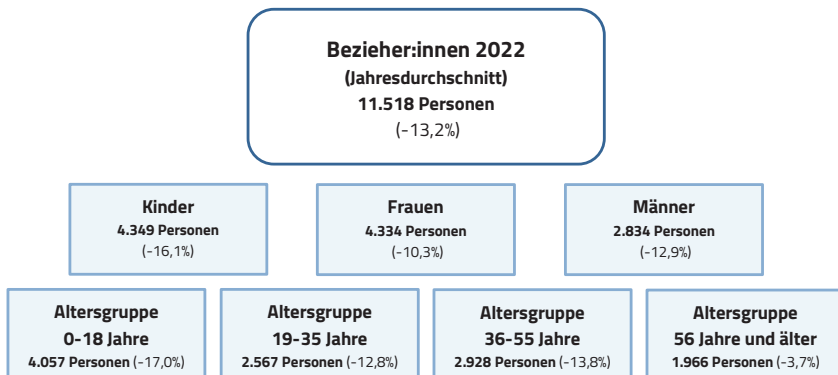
Bezieher:innen 2022
(Jahresdurchschnitt)
11.518 Personen
(-13,2%)

Kinder
4.349 Personen
(-16,1%)

Frauen
4.334 Personen
(-10,3%)

Männer
2.834 Personen
(-12,9%)

Altersgruppe
0-18 Jahre
4.057 Personen (-17,0%)

Altersgruppe
19-35 Jahre
2.567 Personen (-12,8%)

Altersgruppe
36-55 Jahre
2.928 Personen (-13,8%)

Altersgruppe
56 Jahre und älter
1.966 Personen (-3,7%)